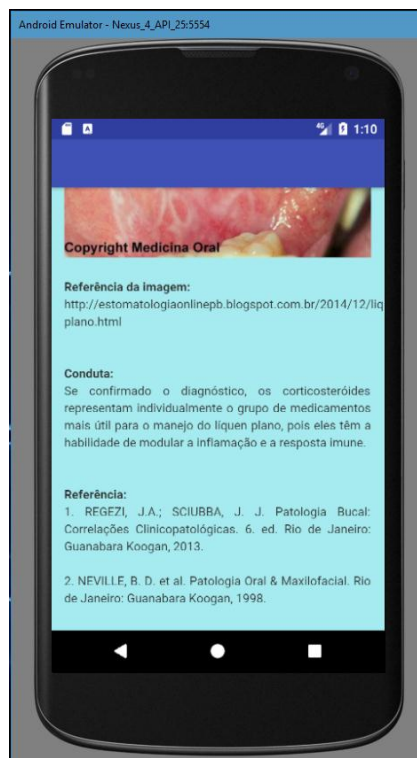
Android Emulator - Nexus_4_API_25:5554

1:10

Copyright Medicina Oral

Referência da imagem:
http://estomatologiaonlinepb.blogspot.com.br/2014/12/liq plano.html

Conduta:
Se confirmado o diagnóstico, os corticosteróides representam individualmente o grupo de medicamentos mais útil para o manejo do líquen plano, pois eles têm a habilidade de modular a inflamação e a resposta imune.

Referência:
1. REGEZI, J.A.; SCIUBBA, J. J. Patologia Bucal: Correlações Clinicopatológicas. 6. ed. Rio de Janeiro: Guanabara Koogan, 2013.

2. NEVILLE, B. D. et al. Patologia Oral & Maxilofacial. Rio de Janeiro: Guanabara Koogan, 1998.